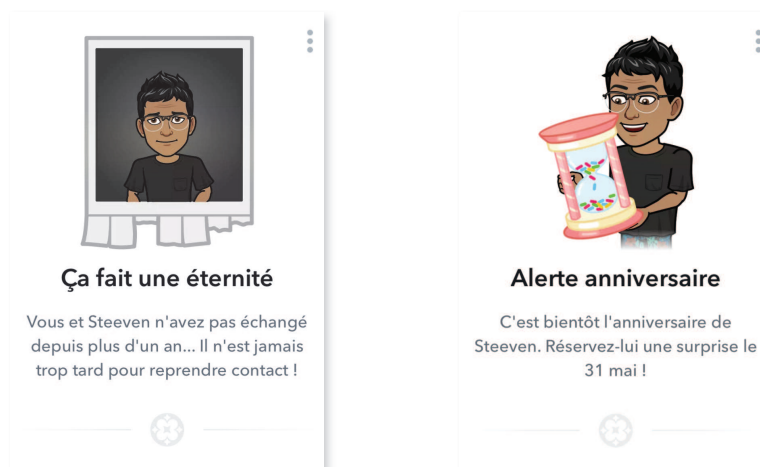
Ça fait une éternité

Vous et Steeven n'avez pas échangé depuis plus d'un an... Il n'est jamais trop tard pour reprendre contact !

Alerte anniversaire

C'est bientôt l'anniversaire de Steeven. Réservez-lui une surprise le 31 mai !